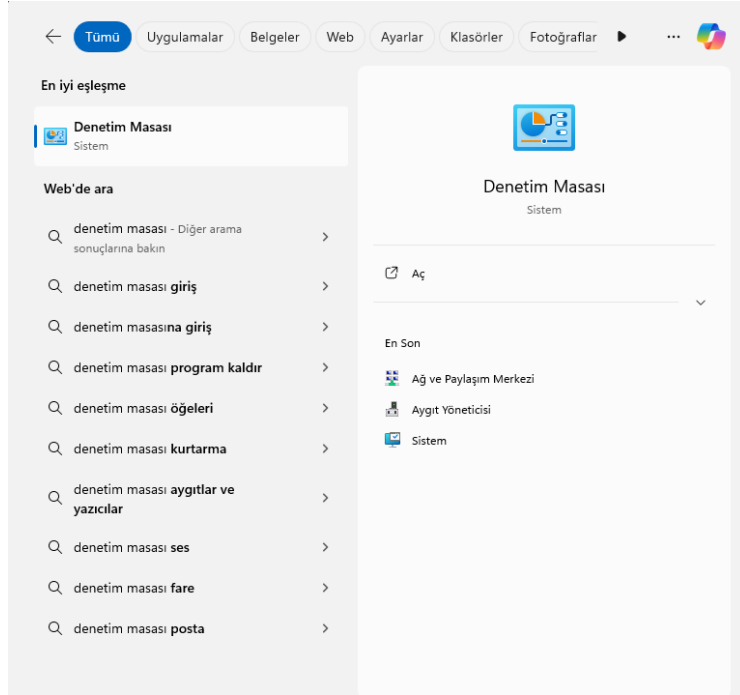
Tümü Uygulamalar Belgeler Web Ayarlar Klasörler Fotoğraflar ...

En iyi eşleşme

Denetim Masası
Sistem

Web'de ara

denetim masası - Diğer arama sonuçlarına bakın

denetim masası giriş

denetim masasına giriş

denetim masası program kaldır

denetim masası öğeleri

denetim masası kurtarma

denetim masası aygıtlar ve yazıcılar

denetim masası ses

denetim masası fare

denetim masası posta

Denetim Masası
Sistem

Aç

En Son

Ağ ve Paylaşım Merkezi

Aygıt Yöneticisi

Sistem